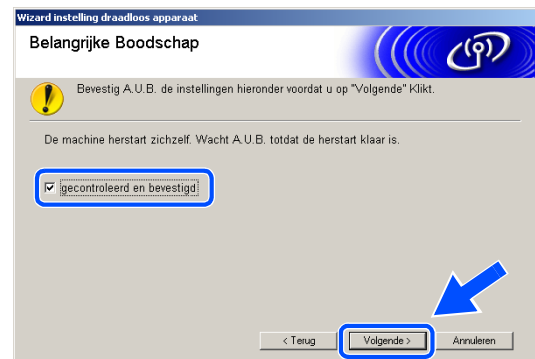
Wizard instelling draadloos apparaat

Belangrijke Boodschap

Bevestig A.U.B. de instellingen hieronder voordat u op "Volgende" Klikt.

De machine herstart zichzelf. Wacht A.U.B. totdat de herstart klaar is.

gecontroleerd en bevestigd

< Terug Volgende > Annuleren